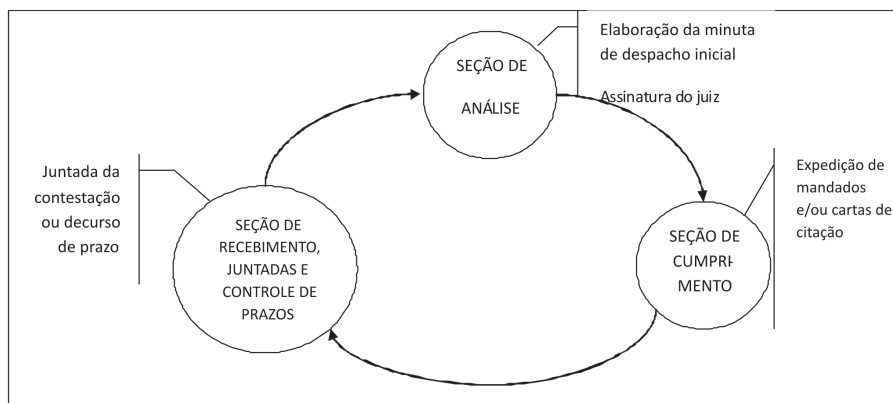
Elaboração da minuta de despacho inicial

SEÇÃO DE ANÁLISE

Assinatura do juiz

Juntada da contestação ou decurso de prazo

Expedição de mandados e/ou cartas de citação

SEÇÃO DE RECEBIMENTO, JUNTADAS E CONTROLE DE PRAZOS

SEÇÃO DE CUMPRI MENTO